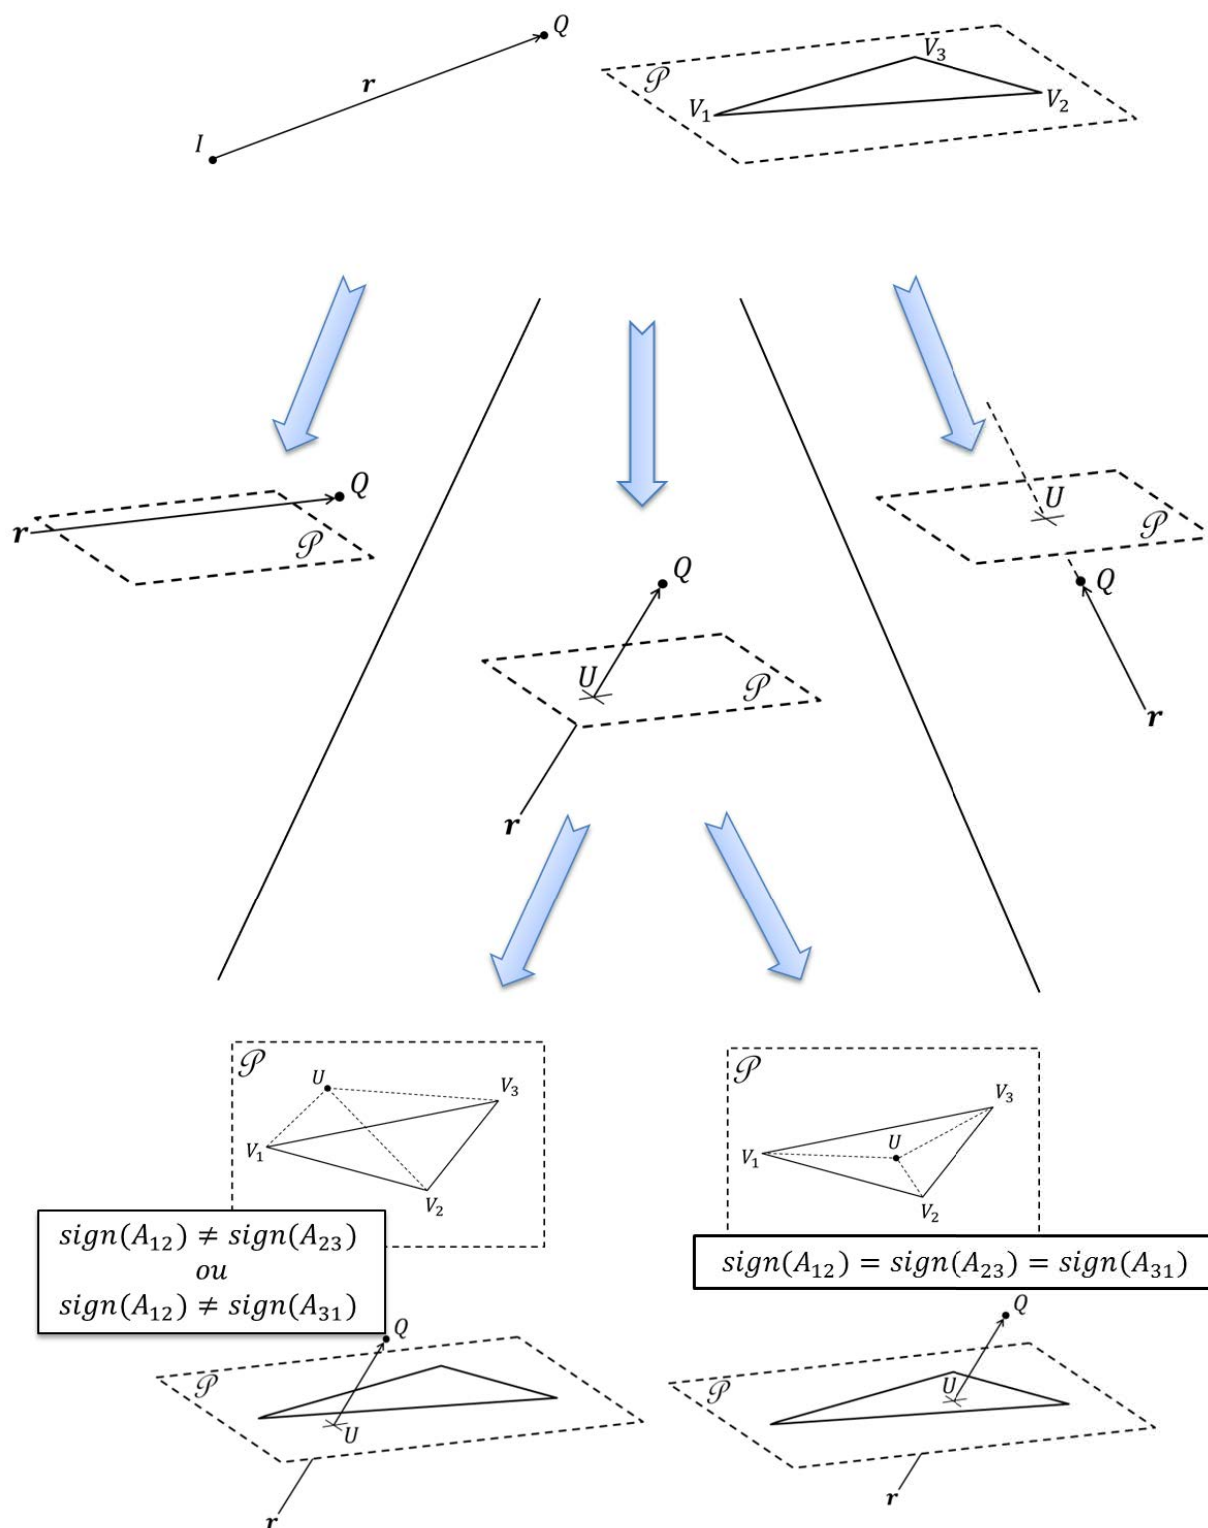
$Q$
$\boldsymbol{r}$
$I$

$\mathscr{P}$
$V_3$
$V_1$
$V_2$

$Q$
$\boldsymbol{r}$
$\mathscr{P}$

$Q$
$U$
$\mathscr{P}$
$\boldsymbol{r}$

$U$
$\mathscr{P}$
$Q$
$\boldsymbol{r}$

$\mathscr{P}$
$U$
$V_3$
$V_1$
$V_2$

$sign(A_{12}) \neq sign(A_{23})$
$ou$
$sign(A_{12}) \neq sign(A_{31})$

$Q$
$\mathscr{P}$
$U$
$\boldsymbol{r}$

$\mathscr{P}$
$V_3$
$U$
$V_1$
$V_2$

$sign(A_{12}) = sign(A_{23}) = sign(A_{31})$

$Q$
$\mathscr{P}$
$U$
$\boldsymbol{r}$